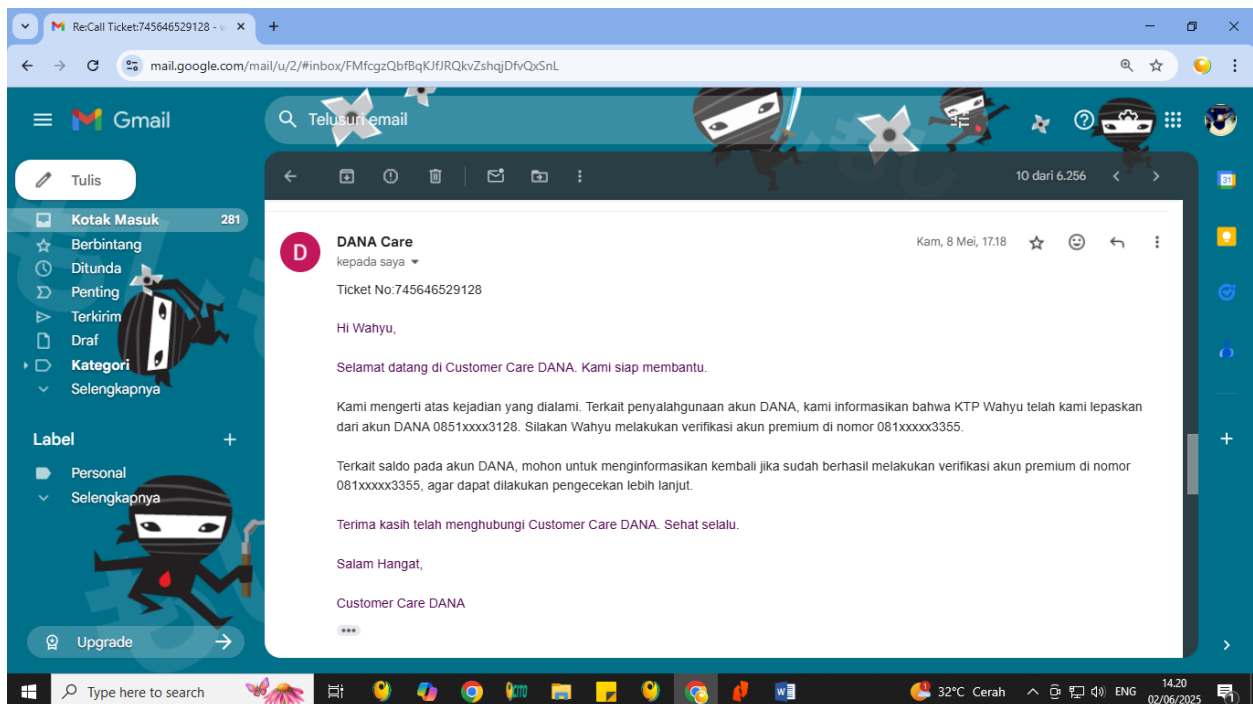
Re:Call Ticket:745646529128 -

mail.google.com/mail/u/2/#inbox/FMfcgzQbfBqKJfJRQkvZshqjDfvQxSnL

Gmail

Telusuri email

Tulis

Kotak Masuk 281
Berbintang
Ditunda
Penting
Terkirim
Draf
Kategori
Selengkapnya

Label
Personal
Selengkapnya

Upgrade

10 dari 6.256

DANA Care
kepada saya

Kam, 8 Mei, 17.18

Ticket No:745646529128

Hi Wahyu,

Selamat datang di Customer Care DANA. Kami siap membantu.

Kami mengerti atas kejadian yang dialami. Terkait penyalahgunaan akun DANA, kami informasikan bahwa KTP Wahyu telah kami lepaskan dari akun DANA 0851xxxx3128. Silakan Wahyu melakukan verifikasi akun premium di nomor 081xxxxx3355.

Terkait saldo pada akun DANA, mohon untuk menginformasikan kembali jika sudah berhasil melakukan verifikasi akun premium di nomor 081xxxxx3355, agar dapat dilakukan pengecekan lebih lanjut.

Terima kasih telah menghubungi Customer Care DANA. Sehat selalu.

Salam Hangat,

Customer Care DANA

Type here to search

32°C Cerah ENG 14.20 02/06/2025